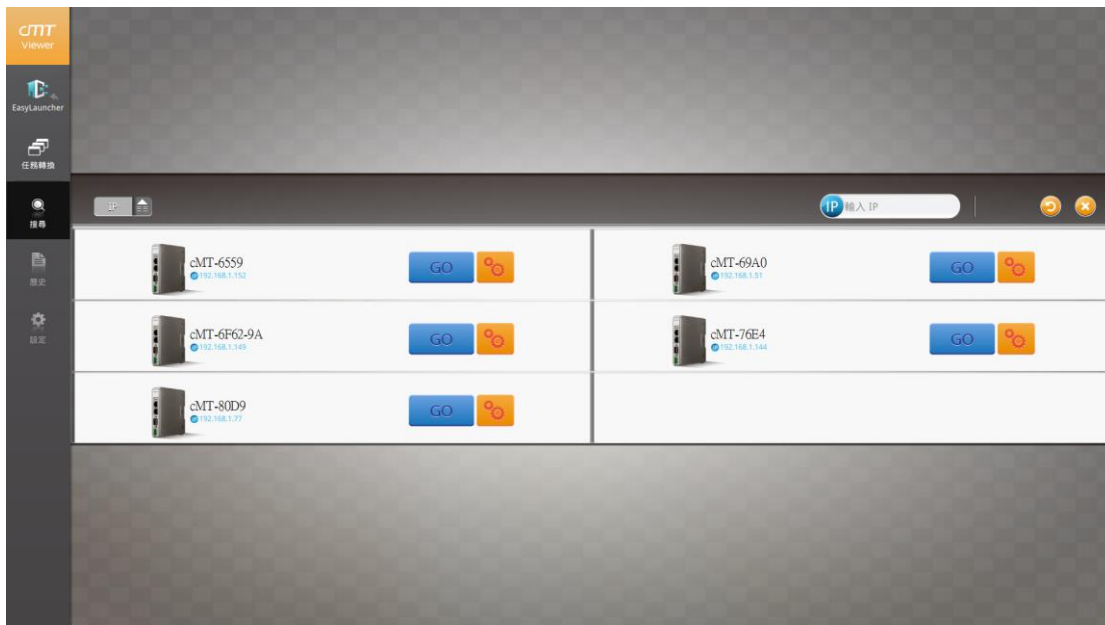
cMT Viewer

EasyLauncher

任務轉換

搜尋

歷史

設定

IP

IP 輸入 IP

cMT-6559
192.168.1.152
GO

cMT-69A0
192.168.1.51
GO

cMT-6F62-9A
192.168.1.149
GO

cMT-76E4
192.168.1.144
GO

cMT-80D9
192.168.1.77
GO